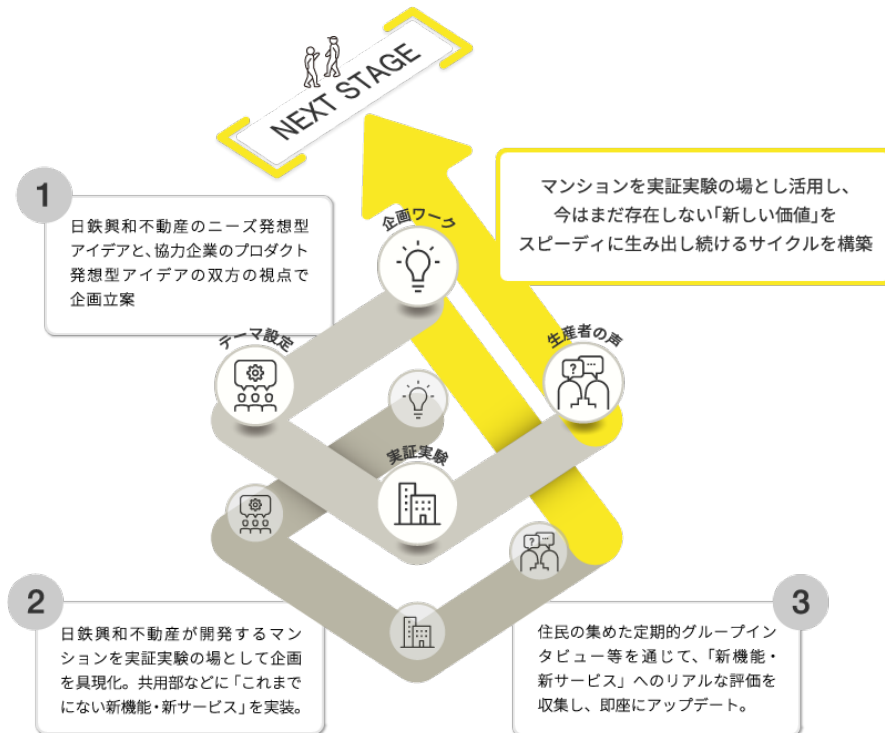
NEXT STAGE

マンションを実証実験の場とし活用し、今はまだ存在しない「新しい価値」をスピーディに生み出し続けるサイクルを構築

1

日鉄興和不動産のニーズ発想型アイデアと、協力企業のプロダクト発想型アイデアの双方の視点で企画立案

企画ワーク

テーマ設定

生産者の声

実証実験

2

日鉄興和不動産が開発するマンションを実証実験の場として企画を具現化。共用部などに「これまでにない新機能・新サービス」を実装。

3

住民の集めた定期的グループインタビュー等を通じて、「新機能・新サービス」へのリアルな評価を収集し、即座にアップデート。